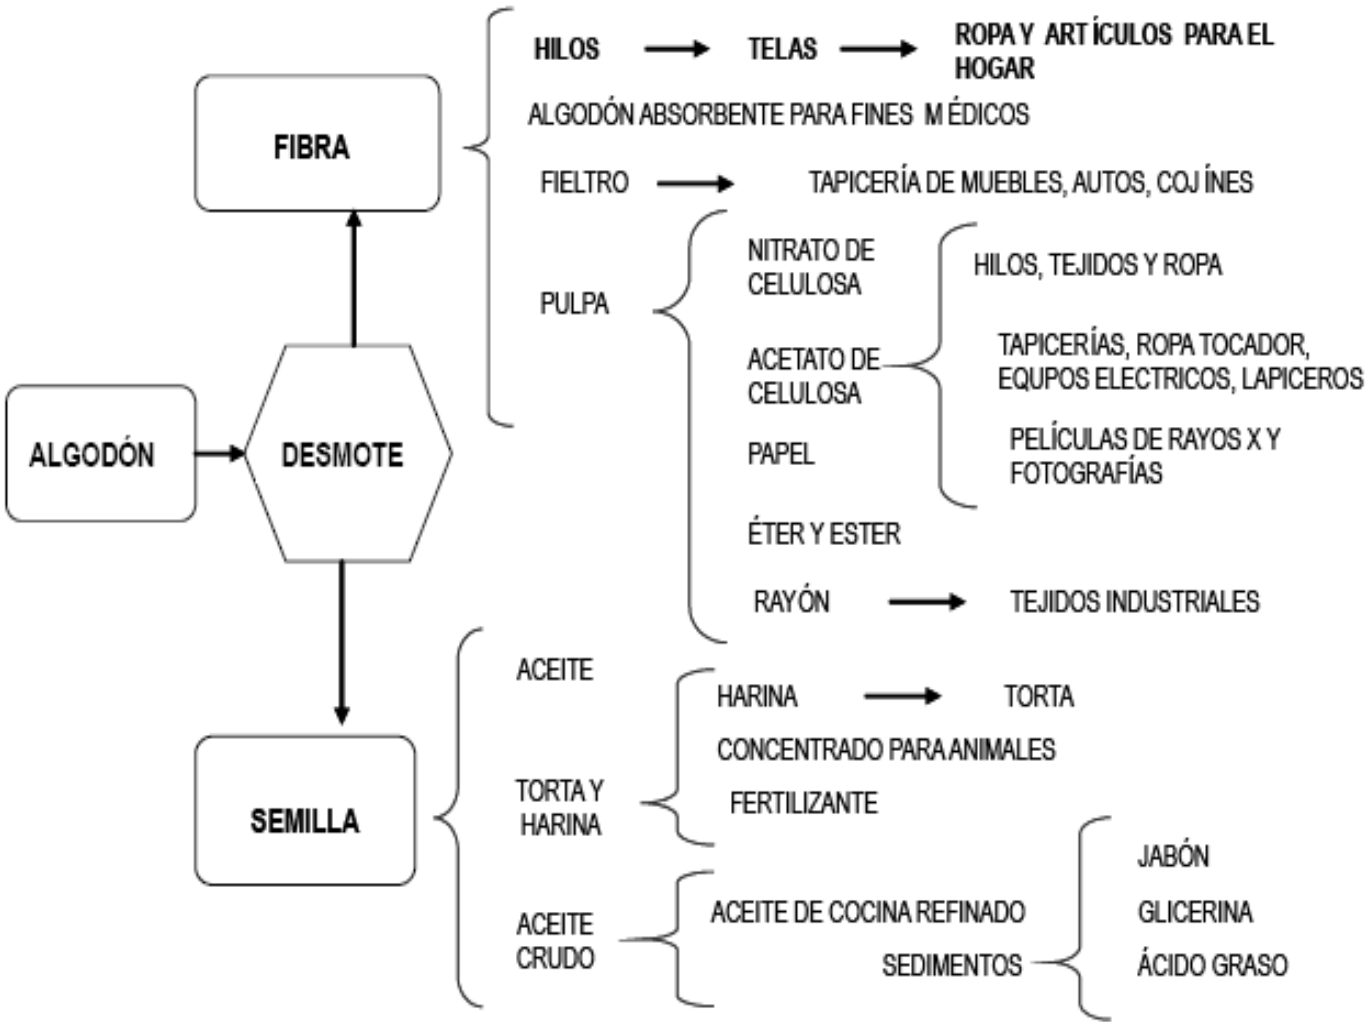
FIBRA

HILOS → TELAS → ROPA Y ARTÍCULOS PARA EL HOGAR

ALGODÓN ABSORBENTE PARA FINES MÉDICOS

FIELTRO → TAPICERÍA DE MUEBLES, AUTOS, COJÍNES

PULPA

NITRATO DE CELULOSA

ACETATO DE CELULOSA

HILOS, TEJIDOS Y ROPA

TAPICERÍAS, ROPA TOCADOR, EQUPOS ELECTRICOS, LAPICEROS

PELÍCULAS DE RAYOS X Y FOTOGRAFÍAS

PAPEL

ÉTER Y ESTER

RAYÓN → TEJIDOS INDUSTRIALES

ALGODÓN → DESMOTE

SEMILLA

ACEITE

TORTA Y HARINA

HARINA → TORTA

CONCENTRADO PARA ANIMALES

FERTILIZANTE

ACEITE CRUDO

ACEITE DE COCINA REFINADO

SEDIMENTOS

JABÓN

GLICERINA

ÁCIDO GRASO